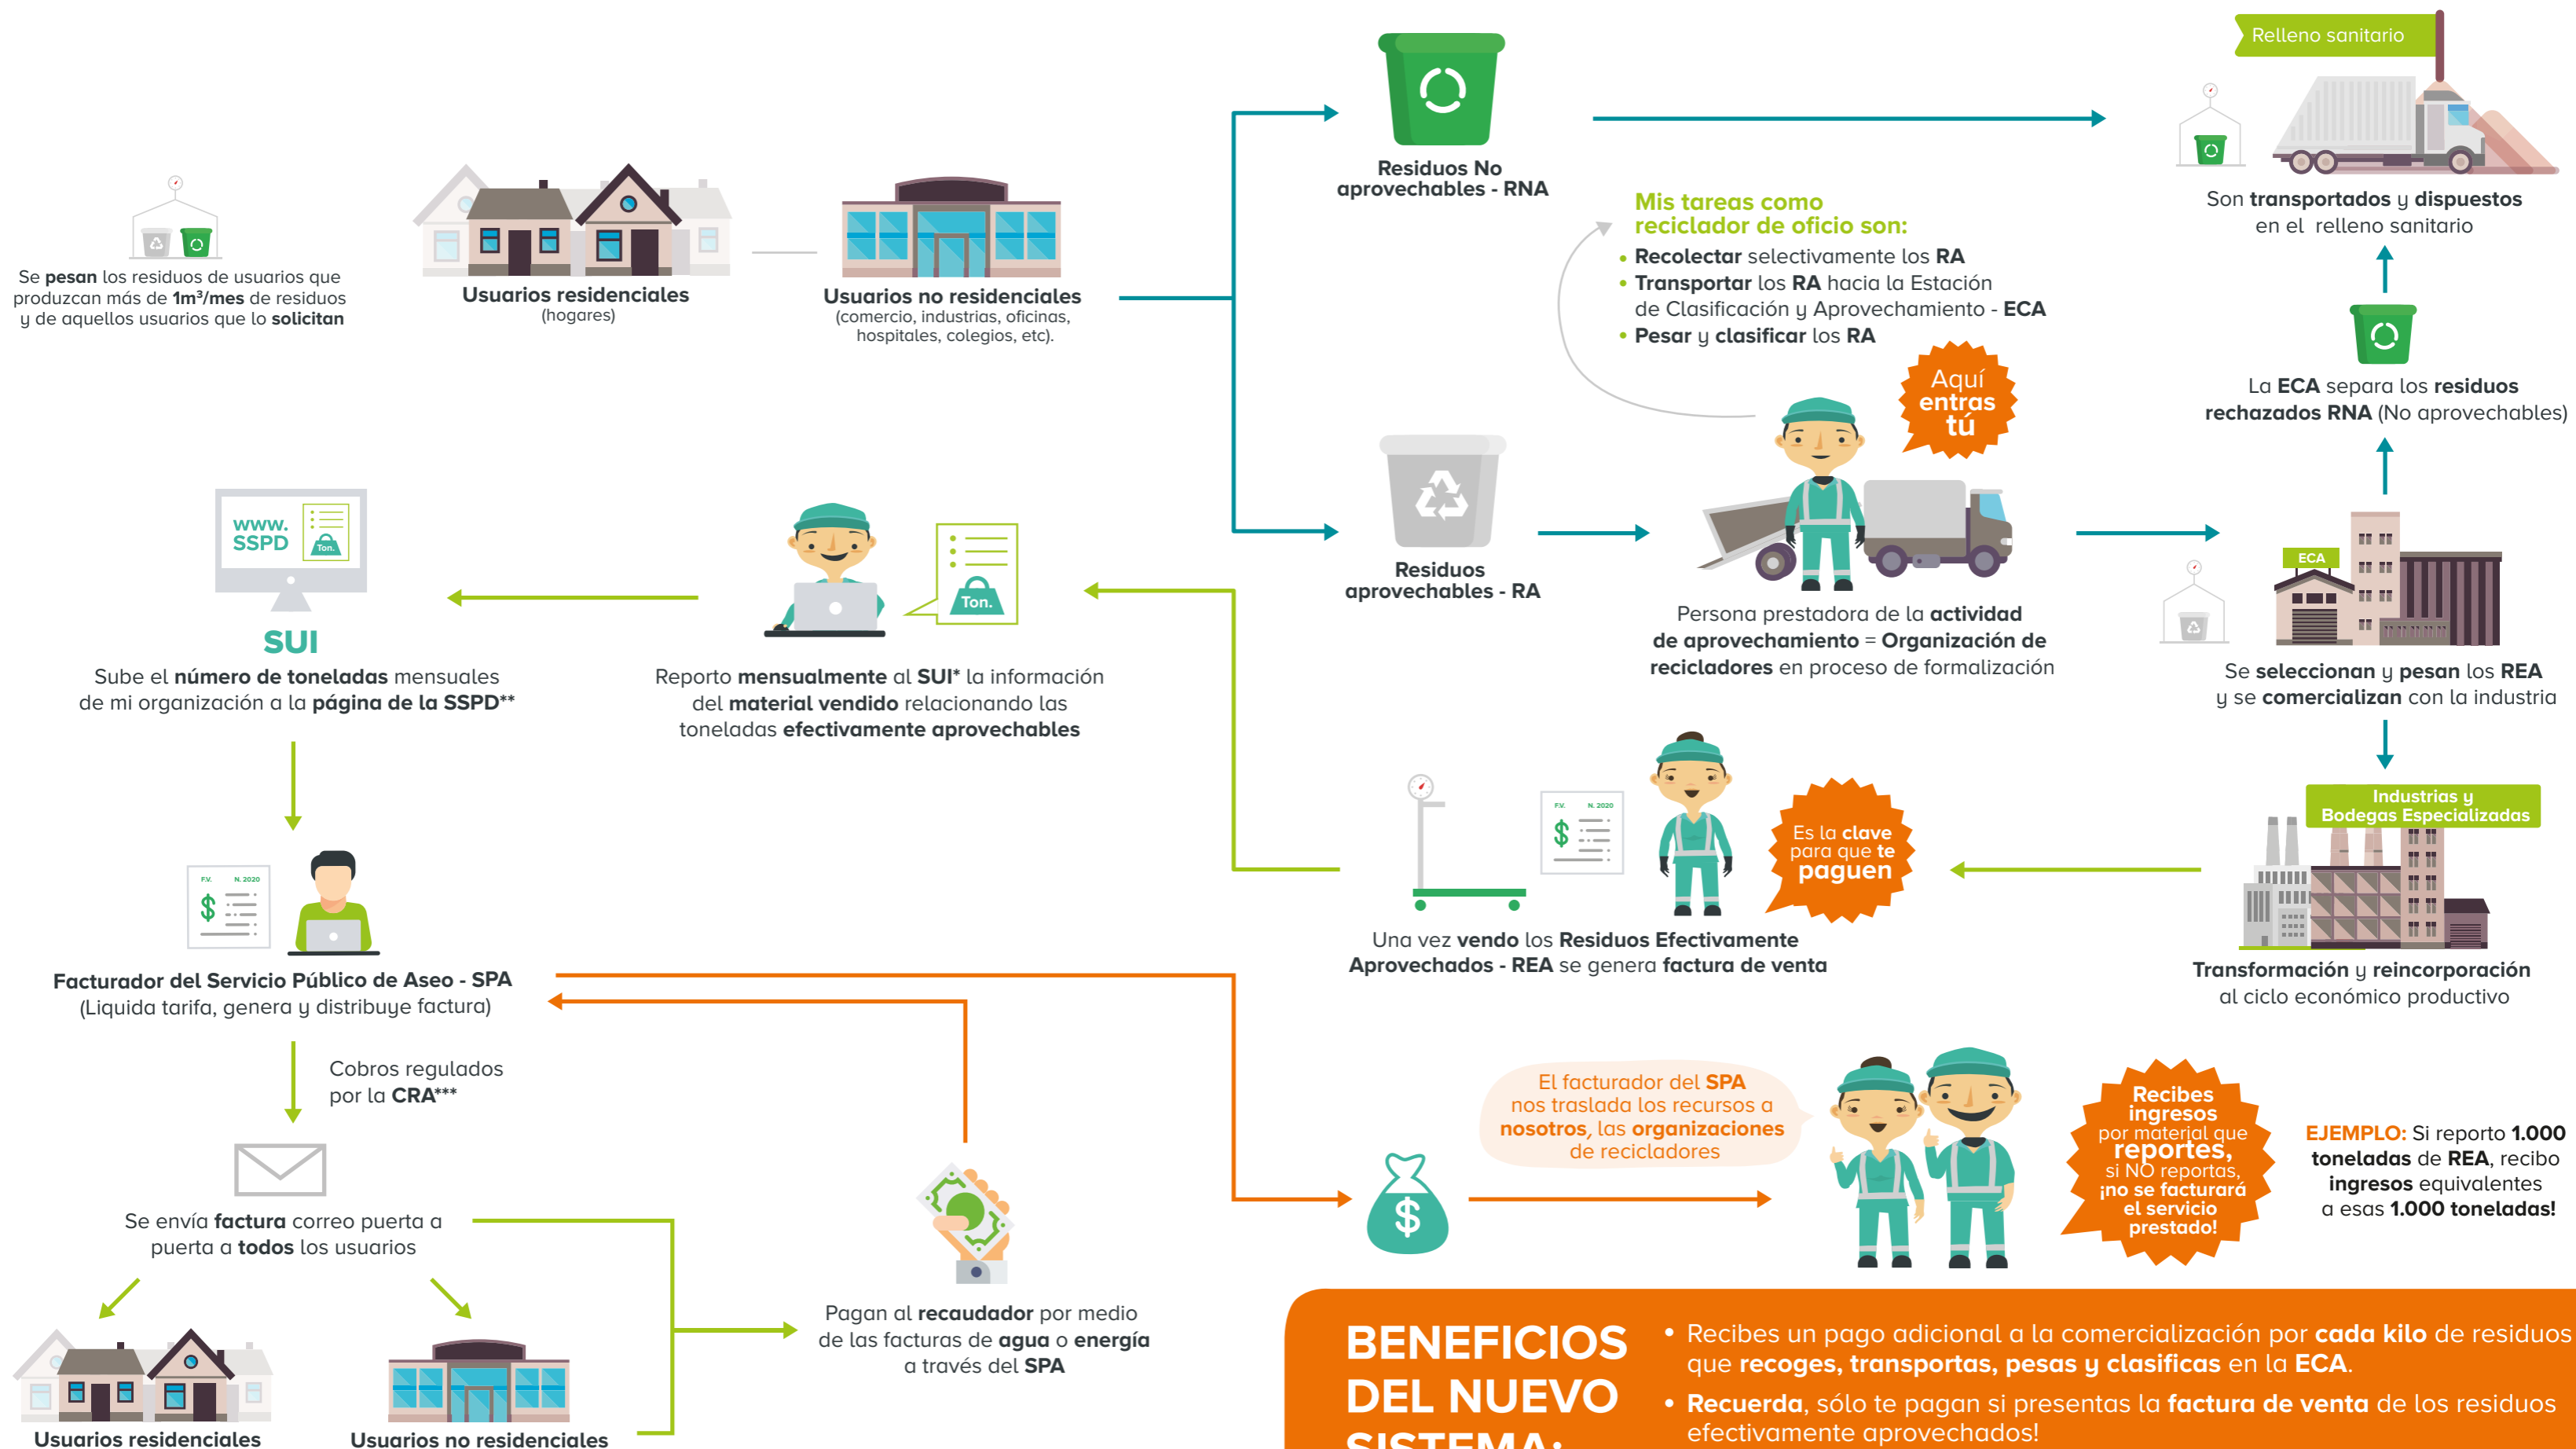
Se pesan los residuos de usuarios que produzcan más de 1m³/mes de residuos y de aquellos usuarios que lo solicitan

Usuarios residenciales
(hogares)

Usuarios no residenciales
(comercio, industrias, oficinas, hospitales, colegios, etc).

Residuos No aprovechables - RNA

Relleno sanitario

Son transportados y dispuestos en el relleno sanitario

Mis tareas como reciclador de oficio son:
• Recolectar selectivamente los RA
• Transportar los RA hacia la Estación de Clasificación y Aprovechamiento - ECA
• Pesar y clasificar los RA

Aquí entras tú

La ECA separa los residuos rechazados RNA (No aprovechables)

Residuos aprovechables - RA

Persona prestadora de la actividad de aprovechamiento = Organización de recicladores en proceso de formalización

ECA

Se seleccionan y pesan los REA y se comercializan con la industria

www. SSPD
Ton.

SUI
Sube el número de toneladas mensuales de mi organización a la página de la SSPD**

Ton.

Reporto mensualmente al SUI* la información del material vendido relacionando las toneladas efectivamente aprovechables

F.V. N. 2020
$

Es la clave para que te paguen

Una vez vendo los Residuos Efectivamente Aprovechados - REA se genera factura de venta

Industrias y Bodegas Especializadas

Transformación y reincorporación al ciclo económico productivo

F.V. N. 2020
$

Facturador del Servicio Público de Aseo - SPA
(Liquida tarifa, genera y distribuye factura)

Cobros regulados por la CRA***

Se envía factura correo puerta a puerta a todos los usuarios

El facturador del SPA nos traslada los recursos a nosotros, las organizaciones de recicladores

$

Recibes ingresos por material que reportes, si NO reportas, ¡no se facturará el servicio prestado!

EJEMPLO: Si reporto 1.000 toneladas de REA, recibo ingresos equivalentes a esas 1.000 toneladas!

Pagan al recaudador por medio de las facturas de agua o energía a través del SPA

Usuarios residenciales

Usuarios no residenciales

BENEFICIOS DEL NUEVO SISTEMA:

• Recibes un pago adicional a la comercialización por cada kilo de residuos que recoges, transportas, pesas y clasificas en la ECA.
• Recuerda, sólo te pagan si presentas la factura de venta de los residuos efectivamente aprovechados!